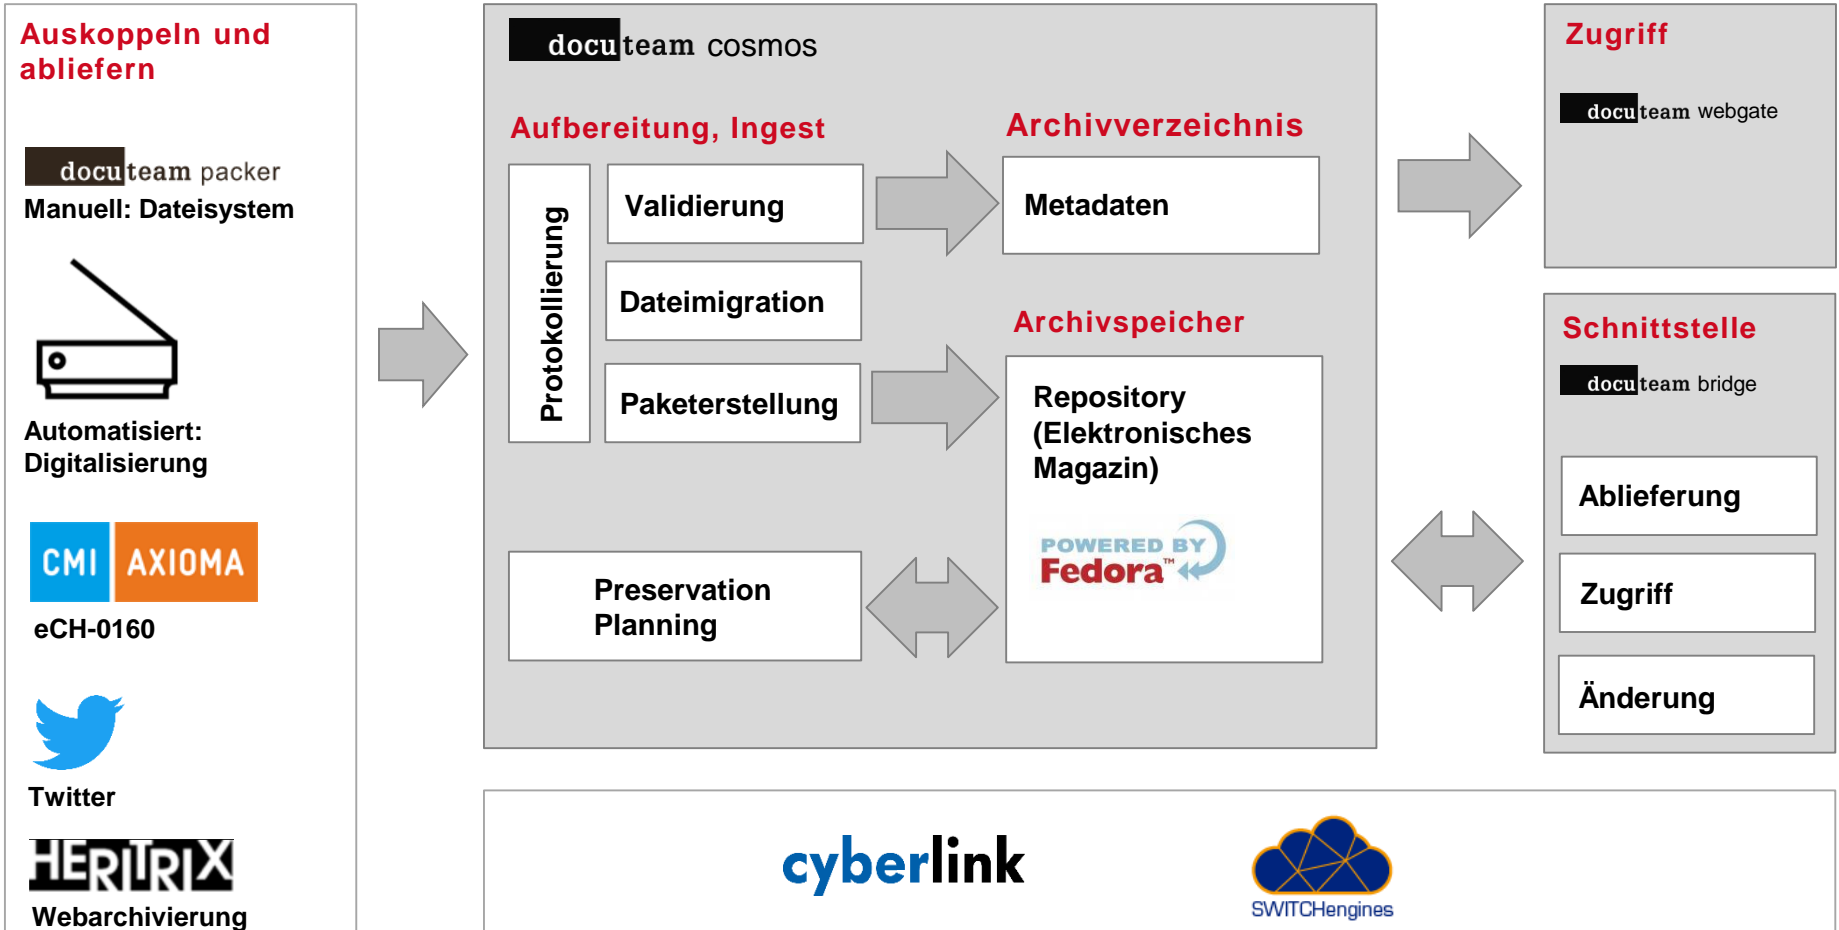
Auskoppeln und abliefern

docuteam packer
Manuell: Dateisystem

Automatisiert: Digitalisierung

CMI AXIOMA
eCH-0160

Twitter

HERITRIX
Webarchivierung

docuteam cosmos

Aufbereitung, Ingest

Protokollierung

Validierung

Dateimigration

Paketerstellung

Preservation Planning

Archivverzeichnis

Metadaten

Archivspeicher

Repository (Elektronisches Magazin)

POWERED BY Fedora™

Zugriff

docuteam webgate

Schnittstelle

docuteam bridge

Ablieferung

Zugriff

Änderung

cyberlink

SWITCHengines